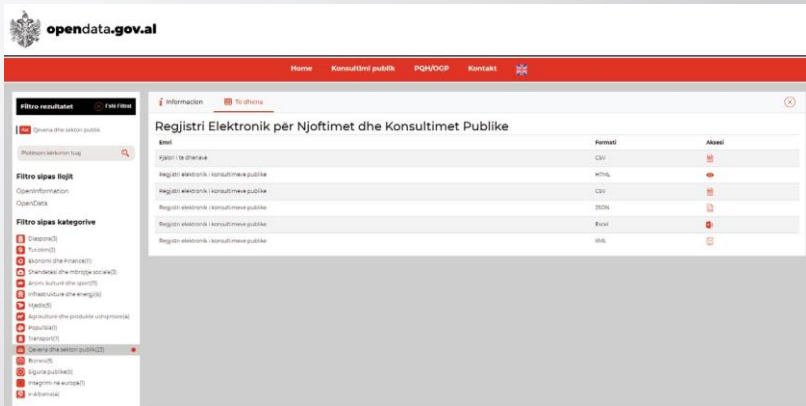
opendata.gov.al

Home Konsultimi publik PQH/OGP Kontakt

Filtro rezultatet Fshi Filtrat

Qeveria dhe sektori publik

Plotësoni kërkimin tuaj

Filtro sipas llojit

OpenInformation

OpenData

Filtro sipas kategorive

Diaspora(5)

Turizëm(2)

Ekonomi dhe Financë(11)

Shëndetësi dhe mbrojtje sociale(3)

Arsim, kulturë dhe sport(11)

Infrastrukturë dhe energji(6)

Mjedis(5)

Agrikulturë dhe produkte ushqimore(4)

Popullsia(1)

Transport(1)

Qeveria dhe sektori publik(23)

Biznes(5)

Siguria publike(6)

Integrimi në Europë(1)

e-Albania(4)

Informacion Të dhëna

Regjistri Elektronik për Njoftimet dhe Konsultimet Publike

| Emri | Formati | Aksesi |
|---|---|---|
| Fjalori i të dhënave | CSV | |
| Regjistri elektronik i konsultimeve publike | HTML | |
| Regjistri elektronik i konsultimeve publike | CSV | |
| Regjistri elektronik i konsultimeve publike | JSON | |
| Regjistri elektronik i konsultimeve publike | Excel | |
| Regjistri elektronik i konsultimeve publike | XML | |